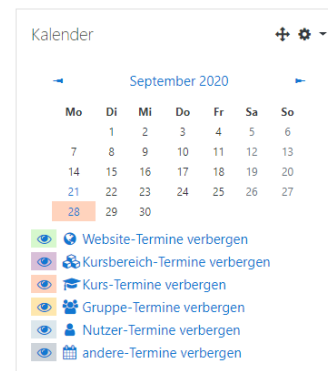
Kalender

September 2020

| Mo | Di | Mi | Do | Fr | Sa | So |
|---|---|---|---|---|---|---|
| | 1 | 2 | 3 | 4 | 5 | 6 |
| 7 | 8 | 9 | 10 | 11 | 12 | 13 |
| 14 | 15 | 16 | 17 | 18 | 19 | 20 |
| 21 | 22 | 23 | 24 | 25 | 26 | 27 |
| 28 | 29 | 30 | | | | |

Website-Termine verbergen
Kursbereich-Termine verbergen
Kurs-Termine verbergen
Gruppe-Termine verbergen
Nutzer-Termine verbergen
andere-Termine verbergen